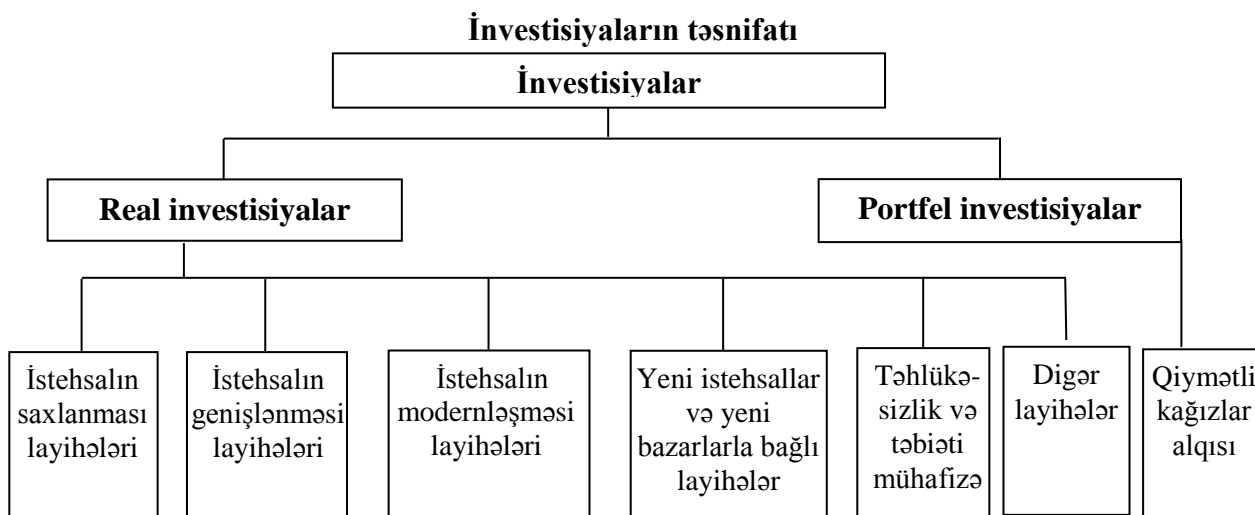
İnvestisiyaların təsnifatı

İnvestisiyalar

Real investisiyalar

Portfel investisiyalar

İstehsalın saxlanması layihələri

İstehsalın genişlənməsi layihələri

İstehsalın modernləşməsi layihələri

Yeni istehsallar və yeni bazarlarla bağlı layihələr

Təhlükəsizlik və təbiəti mühafizə

Digər layihələr

Qiymətli kağızlar alqısı